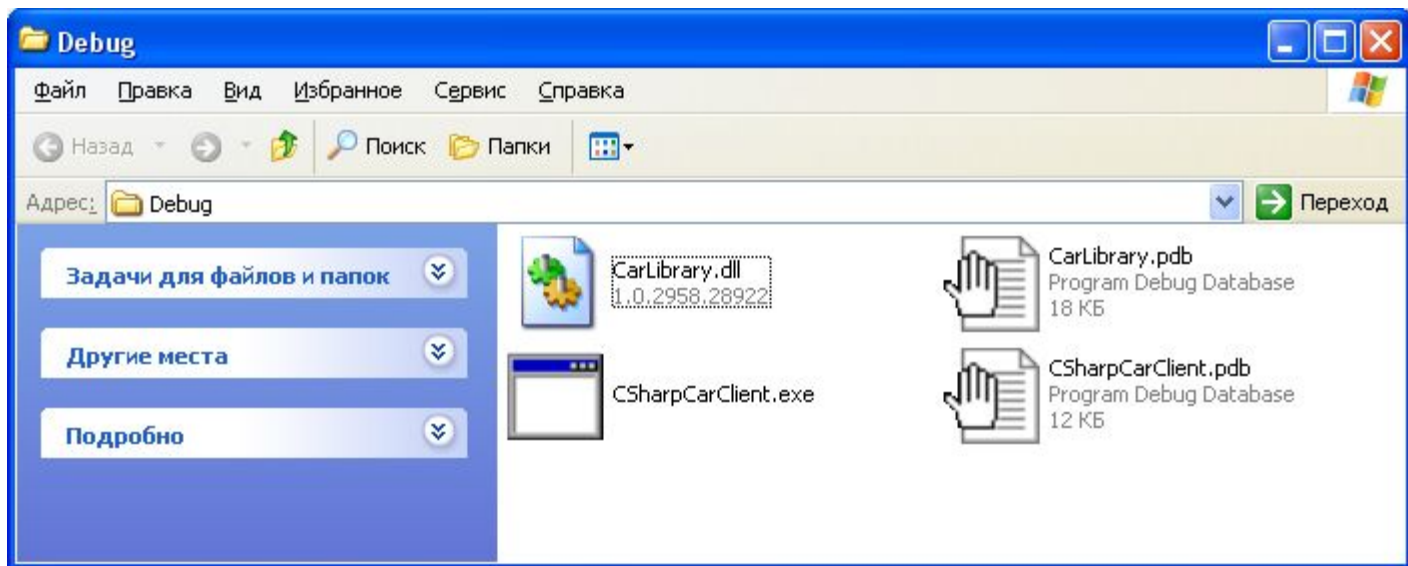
Debug

Файл Правка Вид Избранное Сервис Справка

Назад Поиск Папки

Адрес: Debug

Переход

Задачи для файлов и папок

Другие места

Подробно

CarLibrary.dll
1.0.2958.28922

CarLibrary.pdb
Program Debug Database
18 КБ

CSharpCarClient.exe

CSharpCarClient.pdb
Program Debug Database
12 КБ